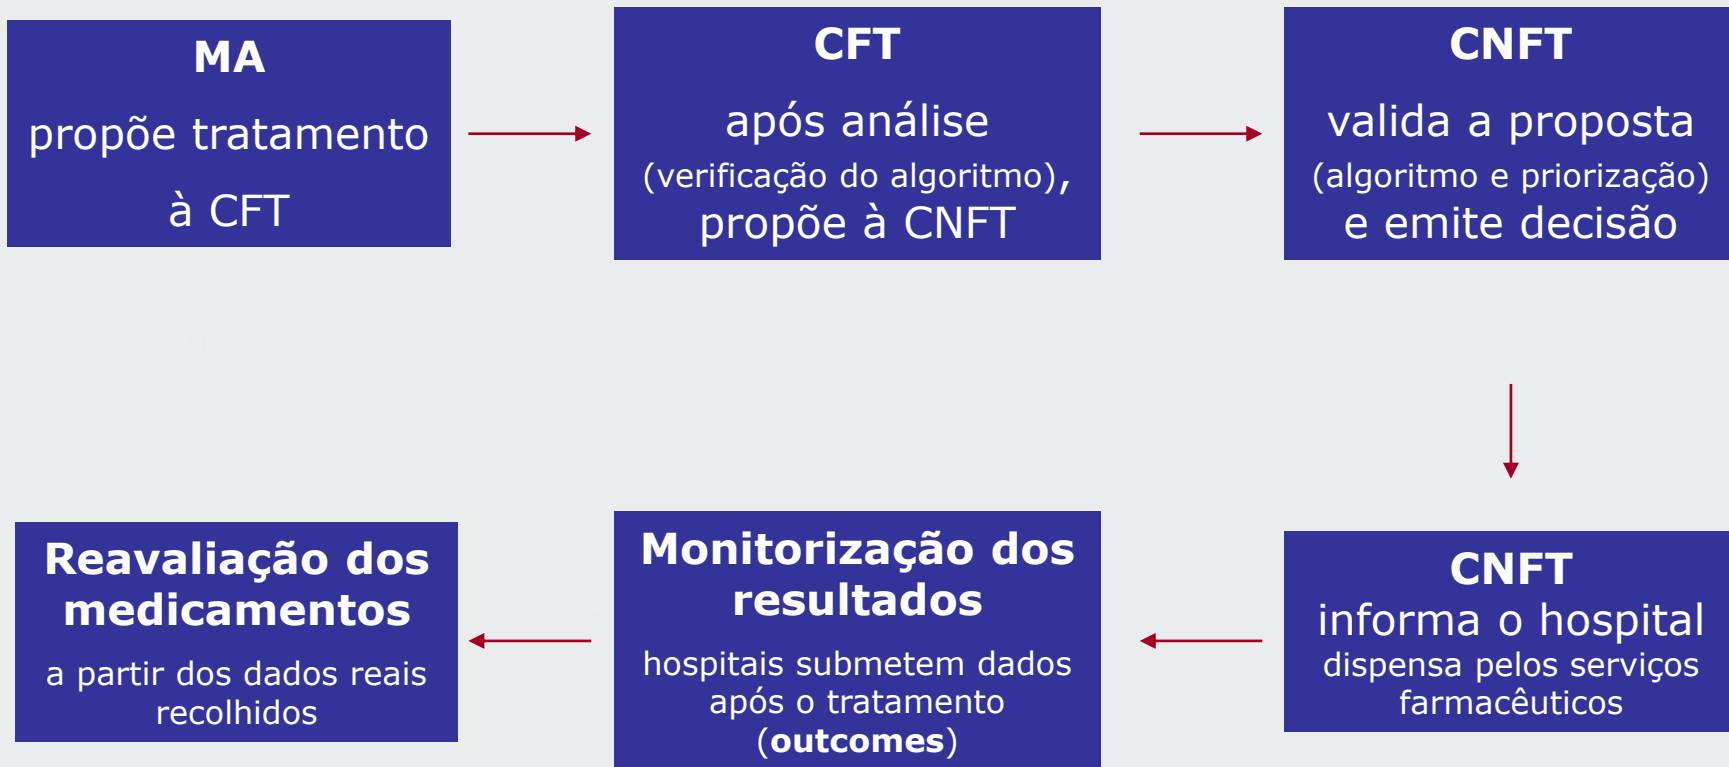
MA
propõe tratamento
à CFT

CFT
após análise
(verificação do algoritmo),
propõe à CNFT

CNFT
valida a proposta
(algoritmo e priorização)
e emite decisão

CNFT
informa o hospital
dispensa pelos serviços farmacêuticos

Monitorização dos resultados
hospitais submetem dados após o tratamento (**outcomes**)

Reavaliação dos medicamentos
a partir dos dados reais recolhidos